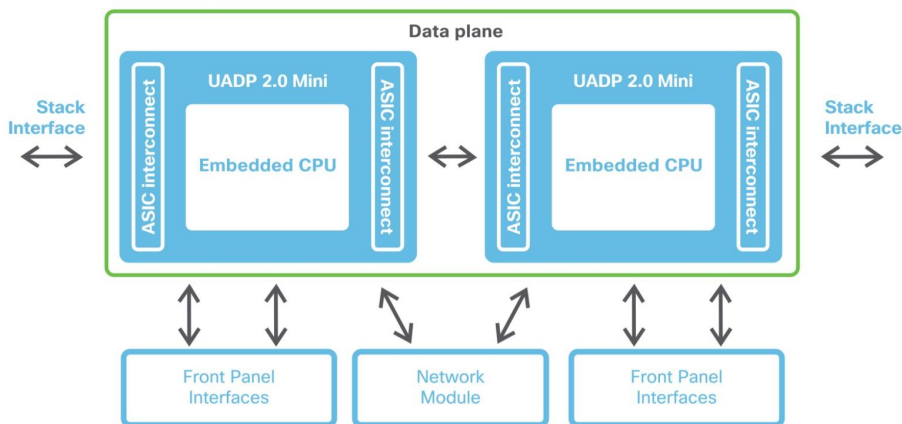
Data plane

Stack Interface

UADP 2.0 Mini

ASIC interconnect

Embedded CPU

ASIC interconnect

UADP 2.0 Mini

ASIC interconnect

Embedded CPU

ASIC interconnect

Stack Interface

Front Panel Interfaces

Network Module

Front Panel Interfaces